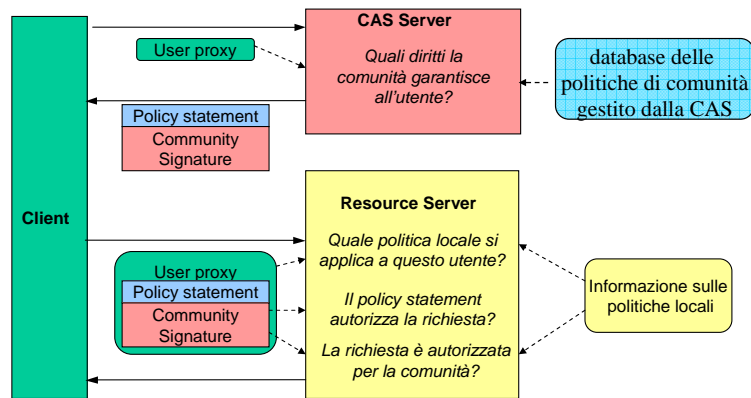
CAS Server

User proxy

Quali diritti la comunità garantisce all'utente?

database delle politiche di comunità gestito dalla CAS

Policy statement

Community Signature

Client

Resource Server

Quale politica locale si applica a questo utente?

User proxy

Policy statement

Community Signature

Il policy statement autorizza la richiesta?

La richiesta è autorizzata per la comunità?

Informazione sulle politiche locali